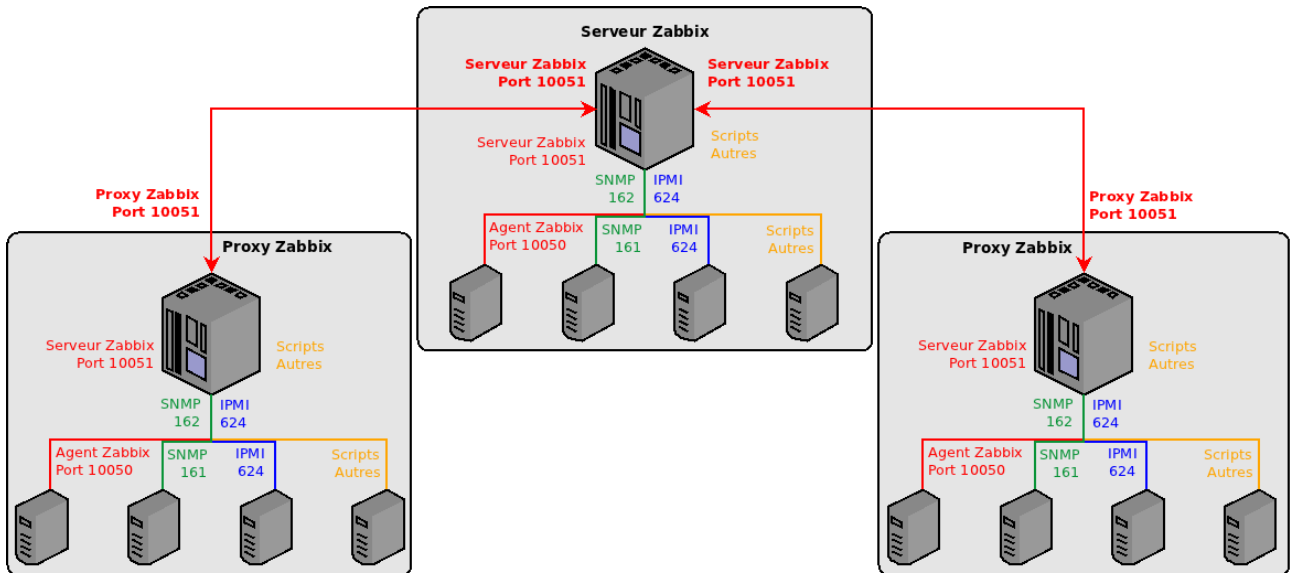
Serveur Zabbix

Serveur Zabbix
Port 10051

Serveur Zabbix
Port 10051

Serveur Zabbix
Port 10051

Scripts
Autres

SNMP
162

IPMI
624

Agent Zabbix
Port 10050

SNMP
161

IPMI
624

Scripts
Autres

Proxy Zabbix
Port 10051

Proxy Zabbix
Port 10051

Proxy Zabbix

Serveur Zabbix
Port 10051

Scripts
Autres

SNMP
162

IPMI
624

Agent Zabbix
Port 10050

SNMP
161

IPMI
624

Scripts
Autres

Proxy Zabbix

Serveur Zabbix
Port 10051

Scripts
Autres

SNMP
162

IPMI
624

Agent Zabbix
Port 10050

SNMP
161

IPMI
624

Scripts
Autres